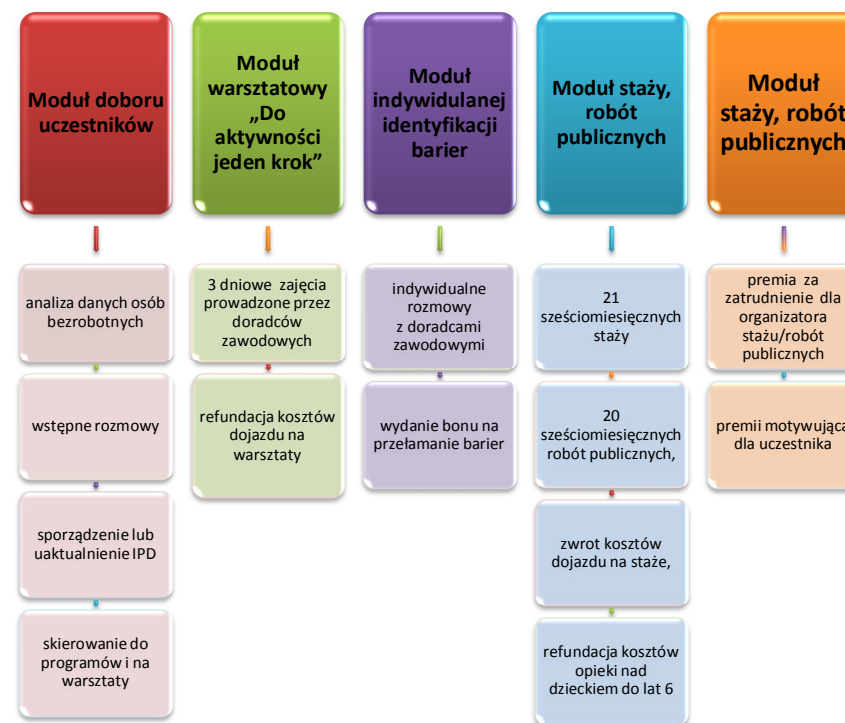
Moduł doboru uczestników

Moduł warsztatowy „Do aktywności jeden krok”

Moduł indywidulanej identyfikacji barier

Moduł staży, robót publicznych

Moduł staży, robót publicznych

analiza danych osób bezrobotnych

wstępne rozmowy

sporządzenie lub uaktualnienie IPD

skierowanie do programów i na warsztaty

3 dniowe zajęcia prowadzone przez doradców zawodowych

refundacja kosztów dojazdu na warsztaty

indywidualne rozmowy z doradcami zawodowymi

wydanie bonu na przełamanie barier

21 sześciomiesięcznych staży

20 sześciomiesięcznych robót publicznych,

zwrot kosztów dojazdu na staże,

refundacja kosztów opieki nad dzieckiem do lat 6

premia za zatrudnienie dla organizatora stażu/robót publicznych

premii motywująca dla uczestnika